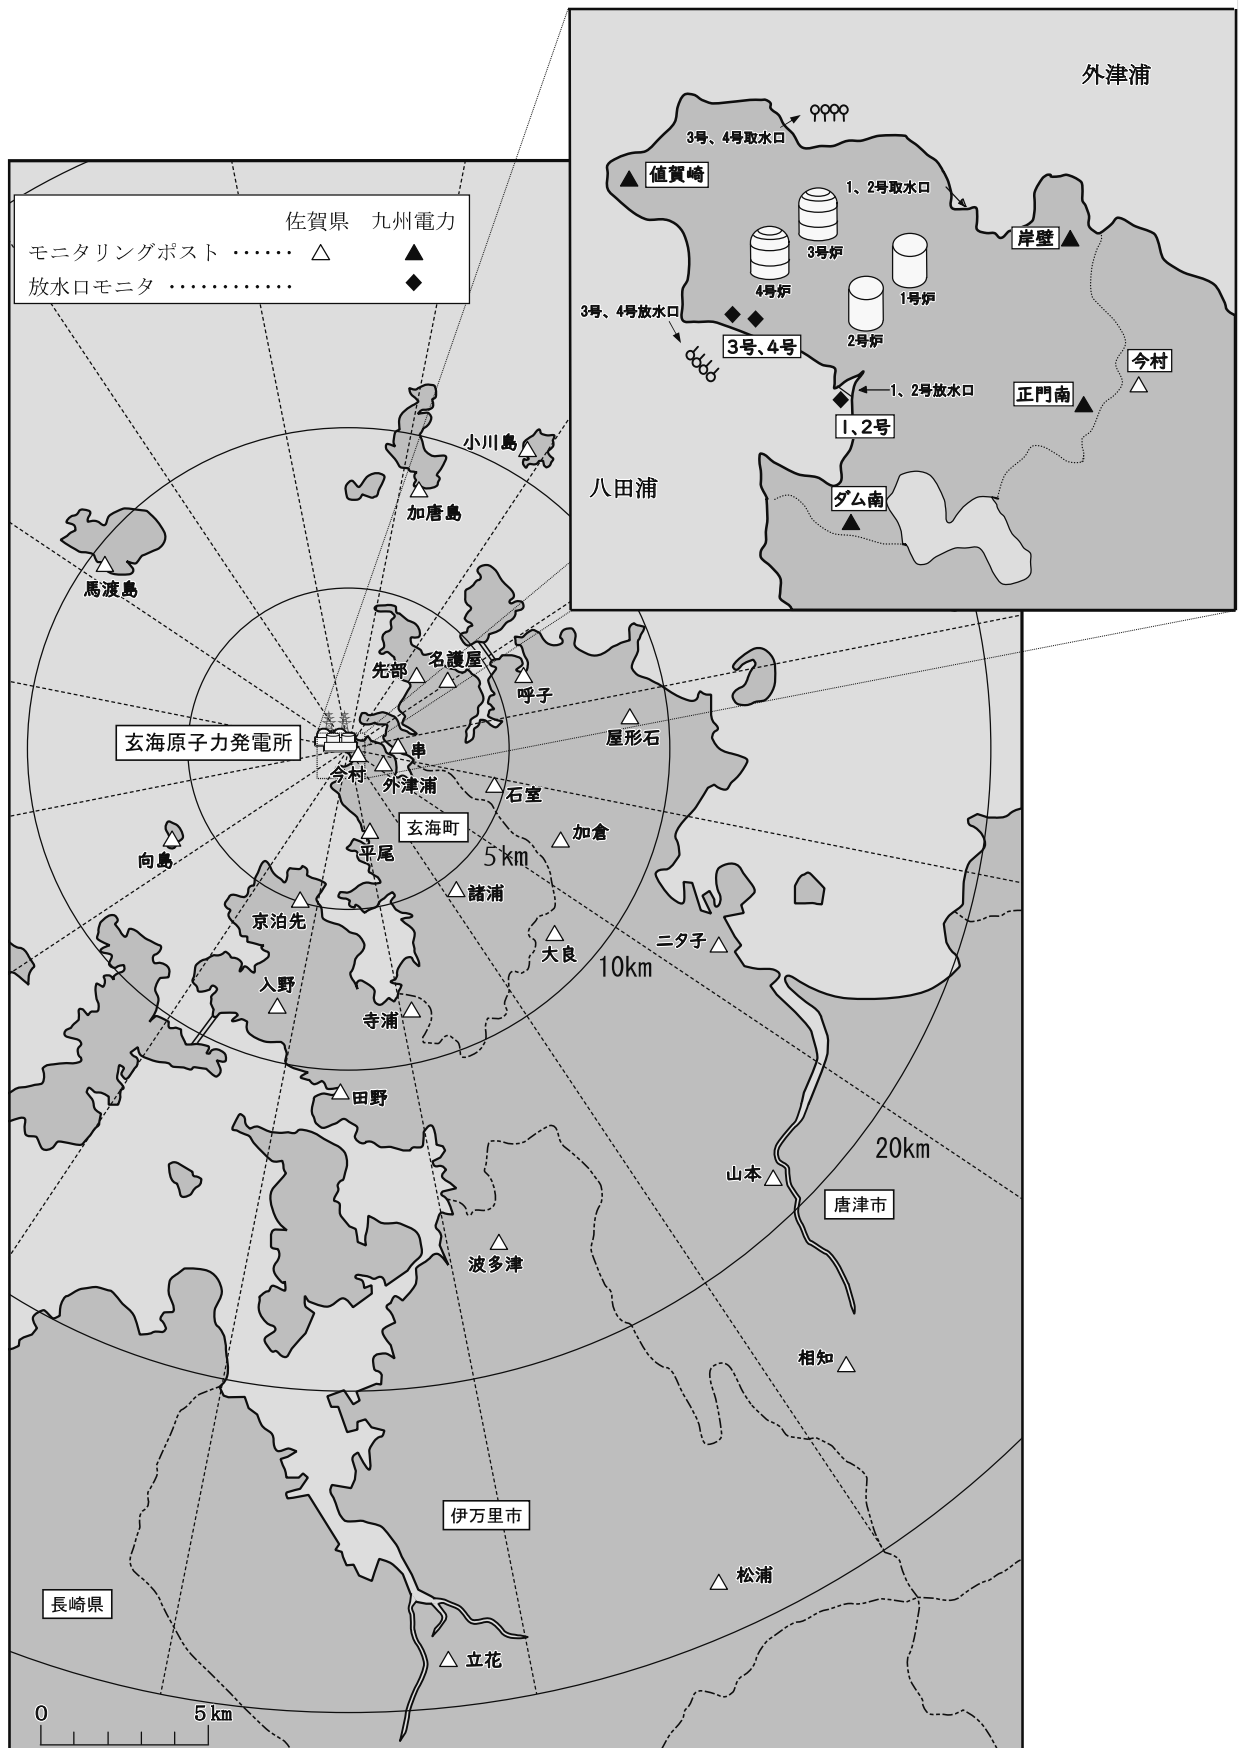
外津浦

3号、4号取水口

値賀崎

1、2号取水口

3号炉

4号炉

1号炉

岸壁

2号炉

3号、4号放水口

3号、4号

今村

1、2号放水口

正門南

1、2号

八田浦

ダム南

佐賀県　九州電力

モニタリングポスト ……　△　▲

放水口モニタ …………　◆

小川島

加唐島

馬渡島

先部

名護屋

呼子

屋形石

玄海原子力発電所

串

今村

外津浦

石室

玄海町

加倉

向島

平尾

5km

諸浦

京泊先

大良

ニタ子

入野

10km

寺浦

田野

20km

山本

唐津市

波多津

相知

伊万里市

松浦

長崎県

立花

0　5km